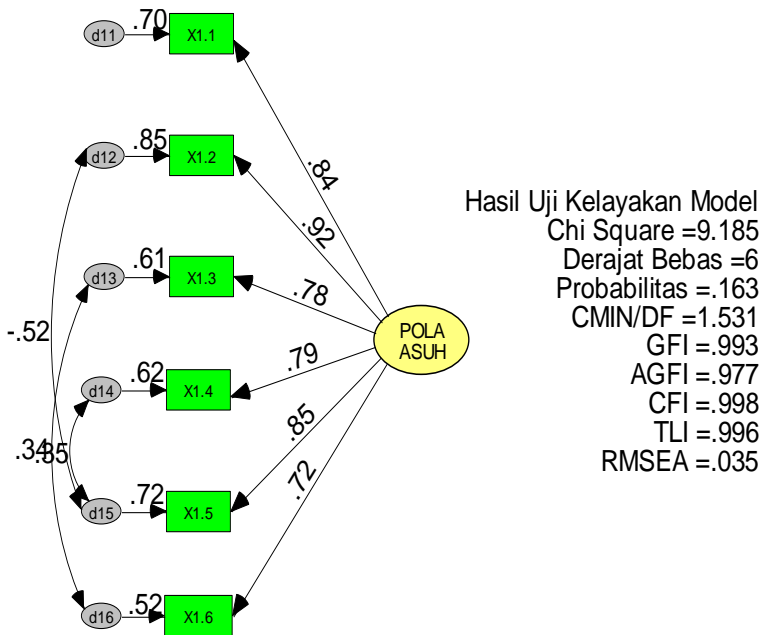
d11 .70 X1.1
d12 .85 X1.2
d13 .61 X1.3
d14 .62 X1.4
d15 .72 X1.5
d16 .52 X1.6

-.52
.34
.35

.84
.92
.78
.79
.85
.72

POLA ASUH

Hasil Uji Kelayakan Model
Chi Square =9.185
Derajat Bebas =6
Probabilitas =.163
CMIN/DF =1.531
GFI =.993
AGFI =.977
CFI =.998
TLI =.996
RMSEA =.035